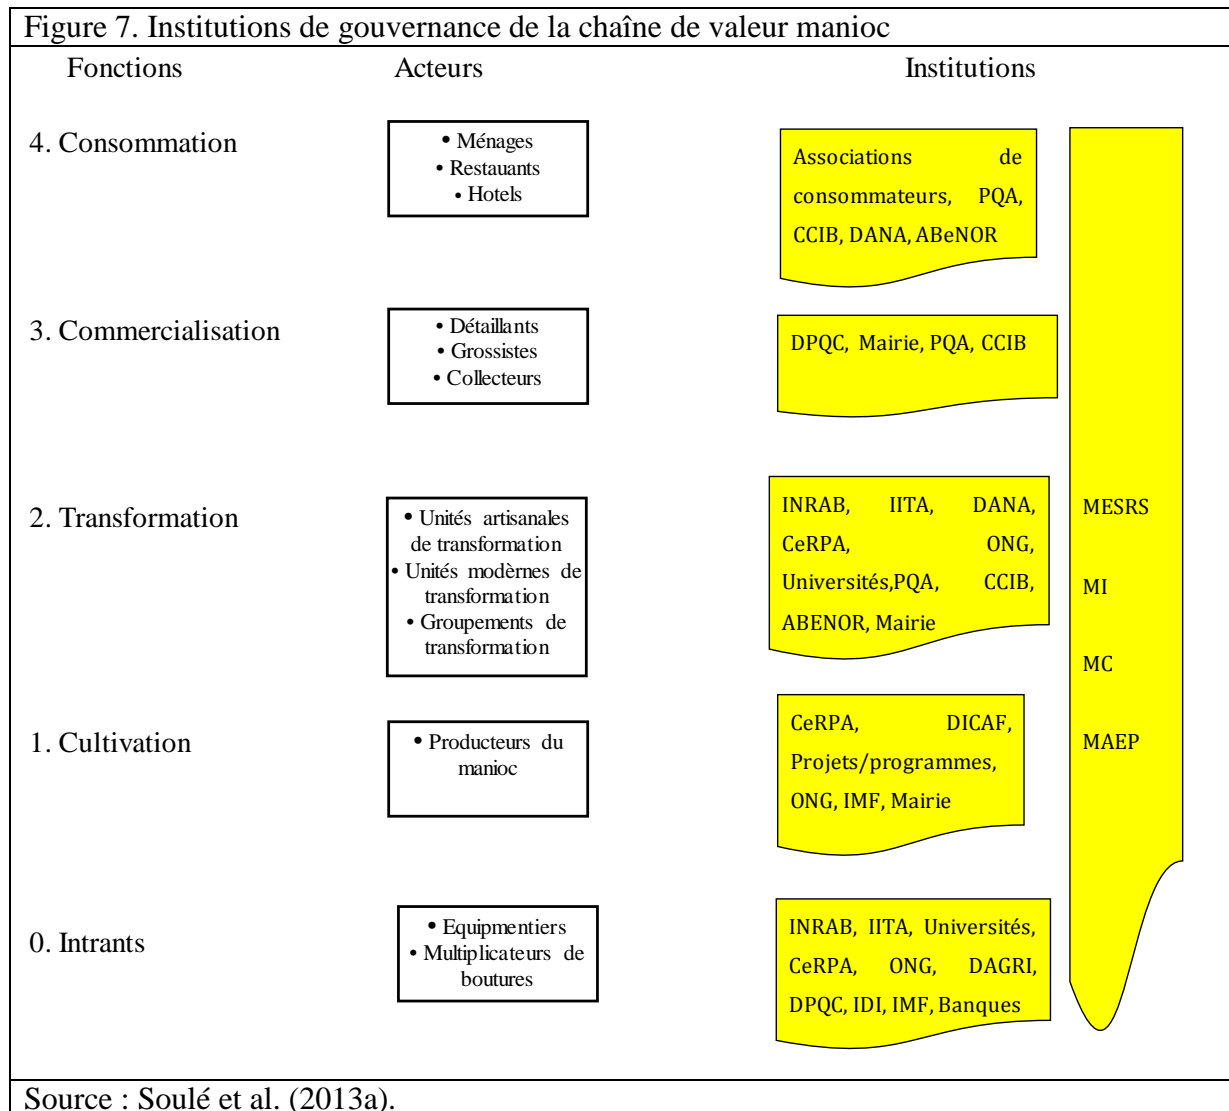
Figure 7. Institutions de gouvernance de la chaîne de valeur manioc

Fonctions

Acteurs

Institutions

4. Consommation

• Ménages
• Restauants
• Hotels

Associations de consommateurs, PQA, CCIB, DANA, ABeNOR

3. Commercialisation

• Détaillants
• Grossistes
• Collecteurs

DPQC, Mairie, PQA, CCIB

2. Transformation

• Unités artisanales de transformation
• Unités modèrnes de transformation
• Groupements de transformation

INRAB, IITA, DANA, CeRPA, ONG, Universités,PQA, CCIB, ABENOR, Mairie

1. Cultivation

• Producteurs du manioc

CeRPA, DICAF, Projets/programmes, ONG, IMF, Mairie

0. Intrants

• Equipmentiers
• Multiplicateurs de boutures

INRAB, IITA, Universités, CeRPA, ONG, DAGRI, DPQC, IDI, IMF, Banques

MESRS

MI

MC

MAEP

Source : Soulé et al. (2013a).